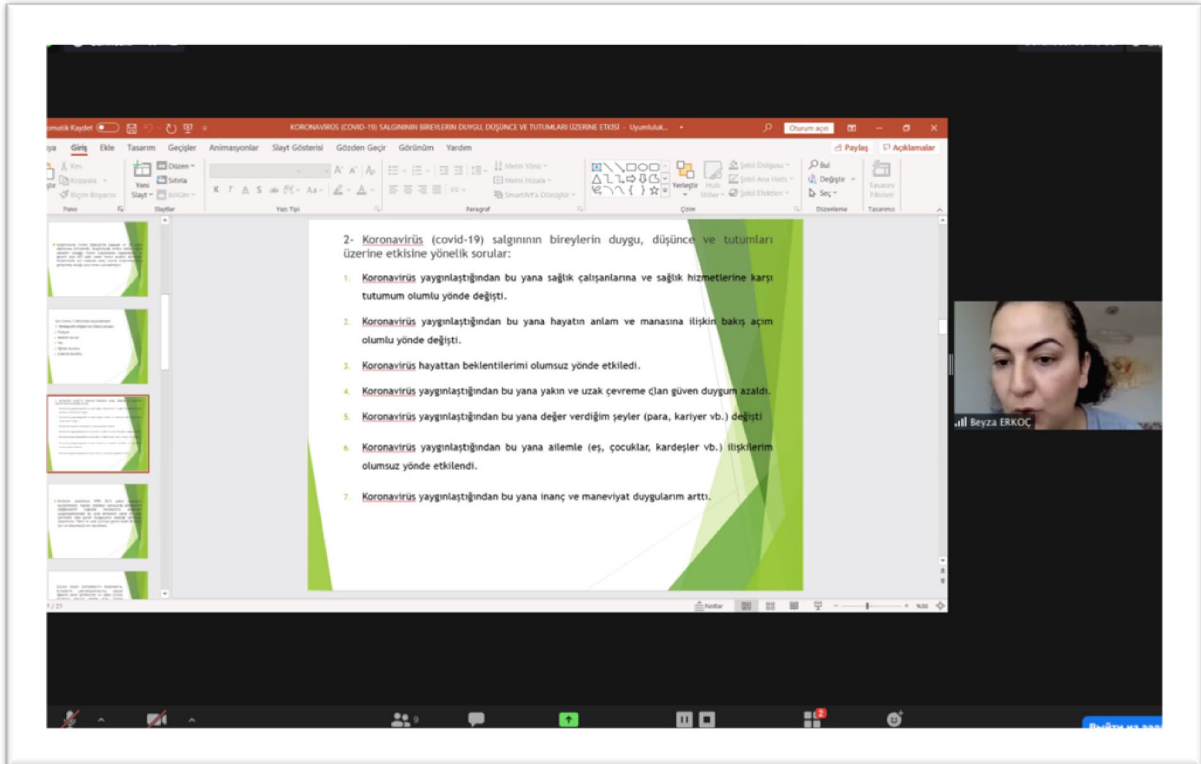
matik Kaydet

KORONAVİRÜS (COVID-19) SALGINININ BİREYLERİN DUYGU, DÜŞÜNCE VE TUTUMLARI ÜZERİNE ETKİSİ - Uyumluluk...

Oturum açın

ya Giriş Ekle Tasarım Geçişler Animasyonlar Slayt Gösterisi Gözden Geçir Görünüm Yardım

Paylaş Açıklamalar

Kes Kopyala Biçim Boyacısı Pano Yeni Slayt Düzen Sıfırla Bölüm Slaytlar Yazı Tipi Metin Yönü Metni Hizala SmartArt'a Dönüştür Paragraf Yerleştir Hızlı Stiller Şekil Dolgusu Şekil Anahattı Şekil Efektleri Çizim Bul Değiştir Seç Düzenleme Tasarım Fikirleri Tasarımcı

2- Koronavirüs (covid-19) salgınının bireylerin duygu, düşünce ve tutumları üzerine etkisine yönelik sorular:

1. Koronavirüs yaygınlaştığından bu yana sağlık çalışanlarına ve sağlık hizmetlerine karşı tutumum olumlu yönde değişti.

2. Koronavirüs yaygınlaştığından bu yana hayatın anlam ve manasına ilişkin bakış açım olumlu yönde değişti.

3. Koronavirüs hayattan beklentilerimi olumsuz yönde etkiledi.

4. Koronavirüs yaygınlaştığından bu yana yakın ve uzak çevreme olan güven duygum azaldı.

5. Koronavirüs yaygınlaştığından bu yana değer verdiğim şeyler (para, kariyer vb.) değişti

6. Koronavirüs yaygınlaştığından bu yana ailemle (eş, çocuklar, kardeşler vb.) ilişkilerim olumsuz yönde etkilendi.

7. Koronavirüs yaygınlaştığından bu yana inanç ve maneviyat duygularım arttı.

7 / 21 Notlar %

Beyza ERKOÇ

9

2